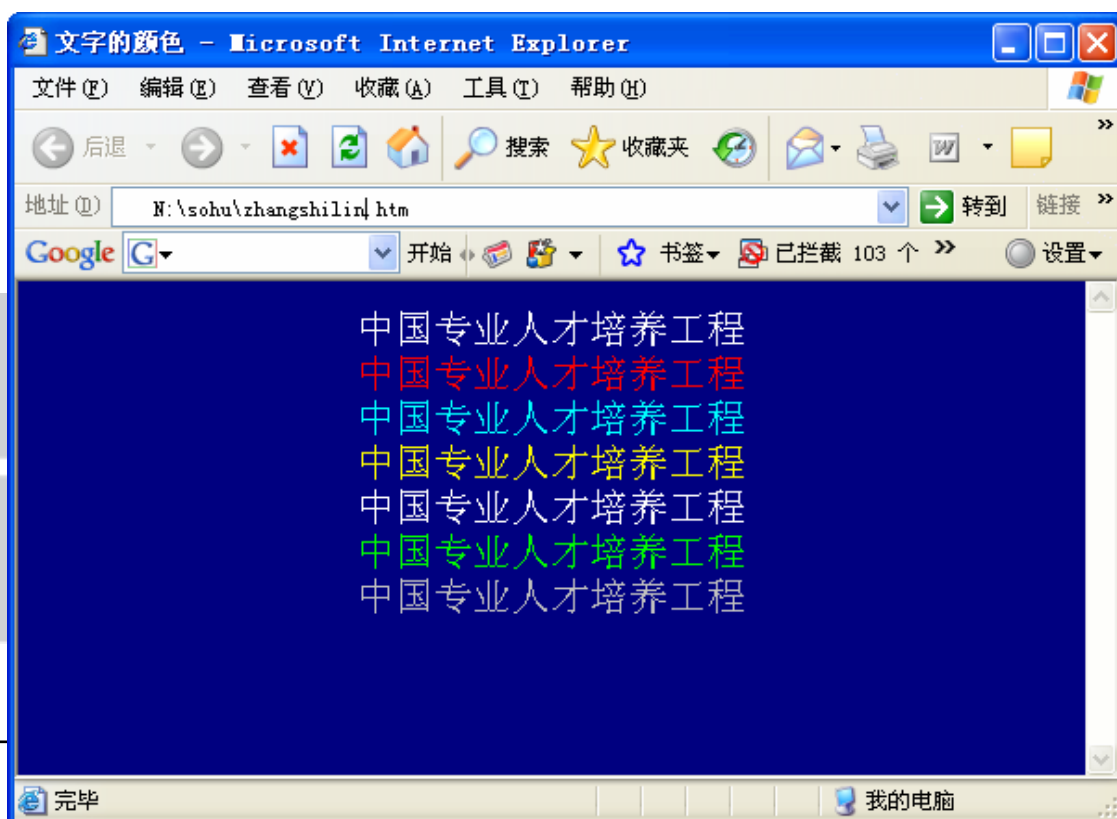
文字的颜色 - Microsoft Internet Explorer

文件(F) 编辑(E) 查看(V) 收藏(A) 工具(T) 帮助(H)

后退 搜索 收藏夹

地址(D) N:\sohu\zhangshilin.htm 转到 链接

Google G 开始 书签 已拦截 103 个 设置

中国专业人才培养工程
中国专业人才培养工程
中国专业人才培养工程
中国专业人才培养工程
中国专业人才培养工程
中国专业人才培养工程
中国专业人才培养工程

完毕 我的电脑